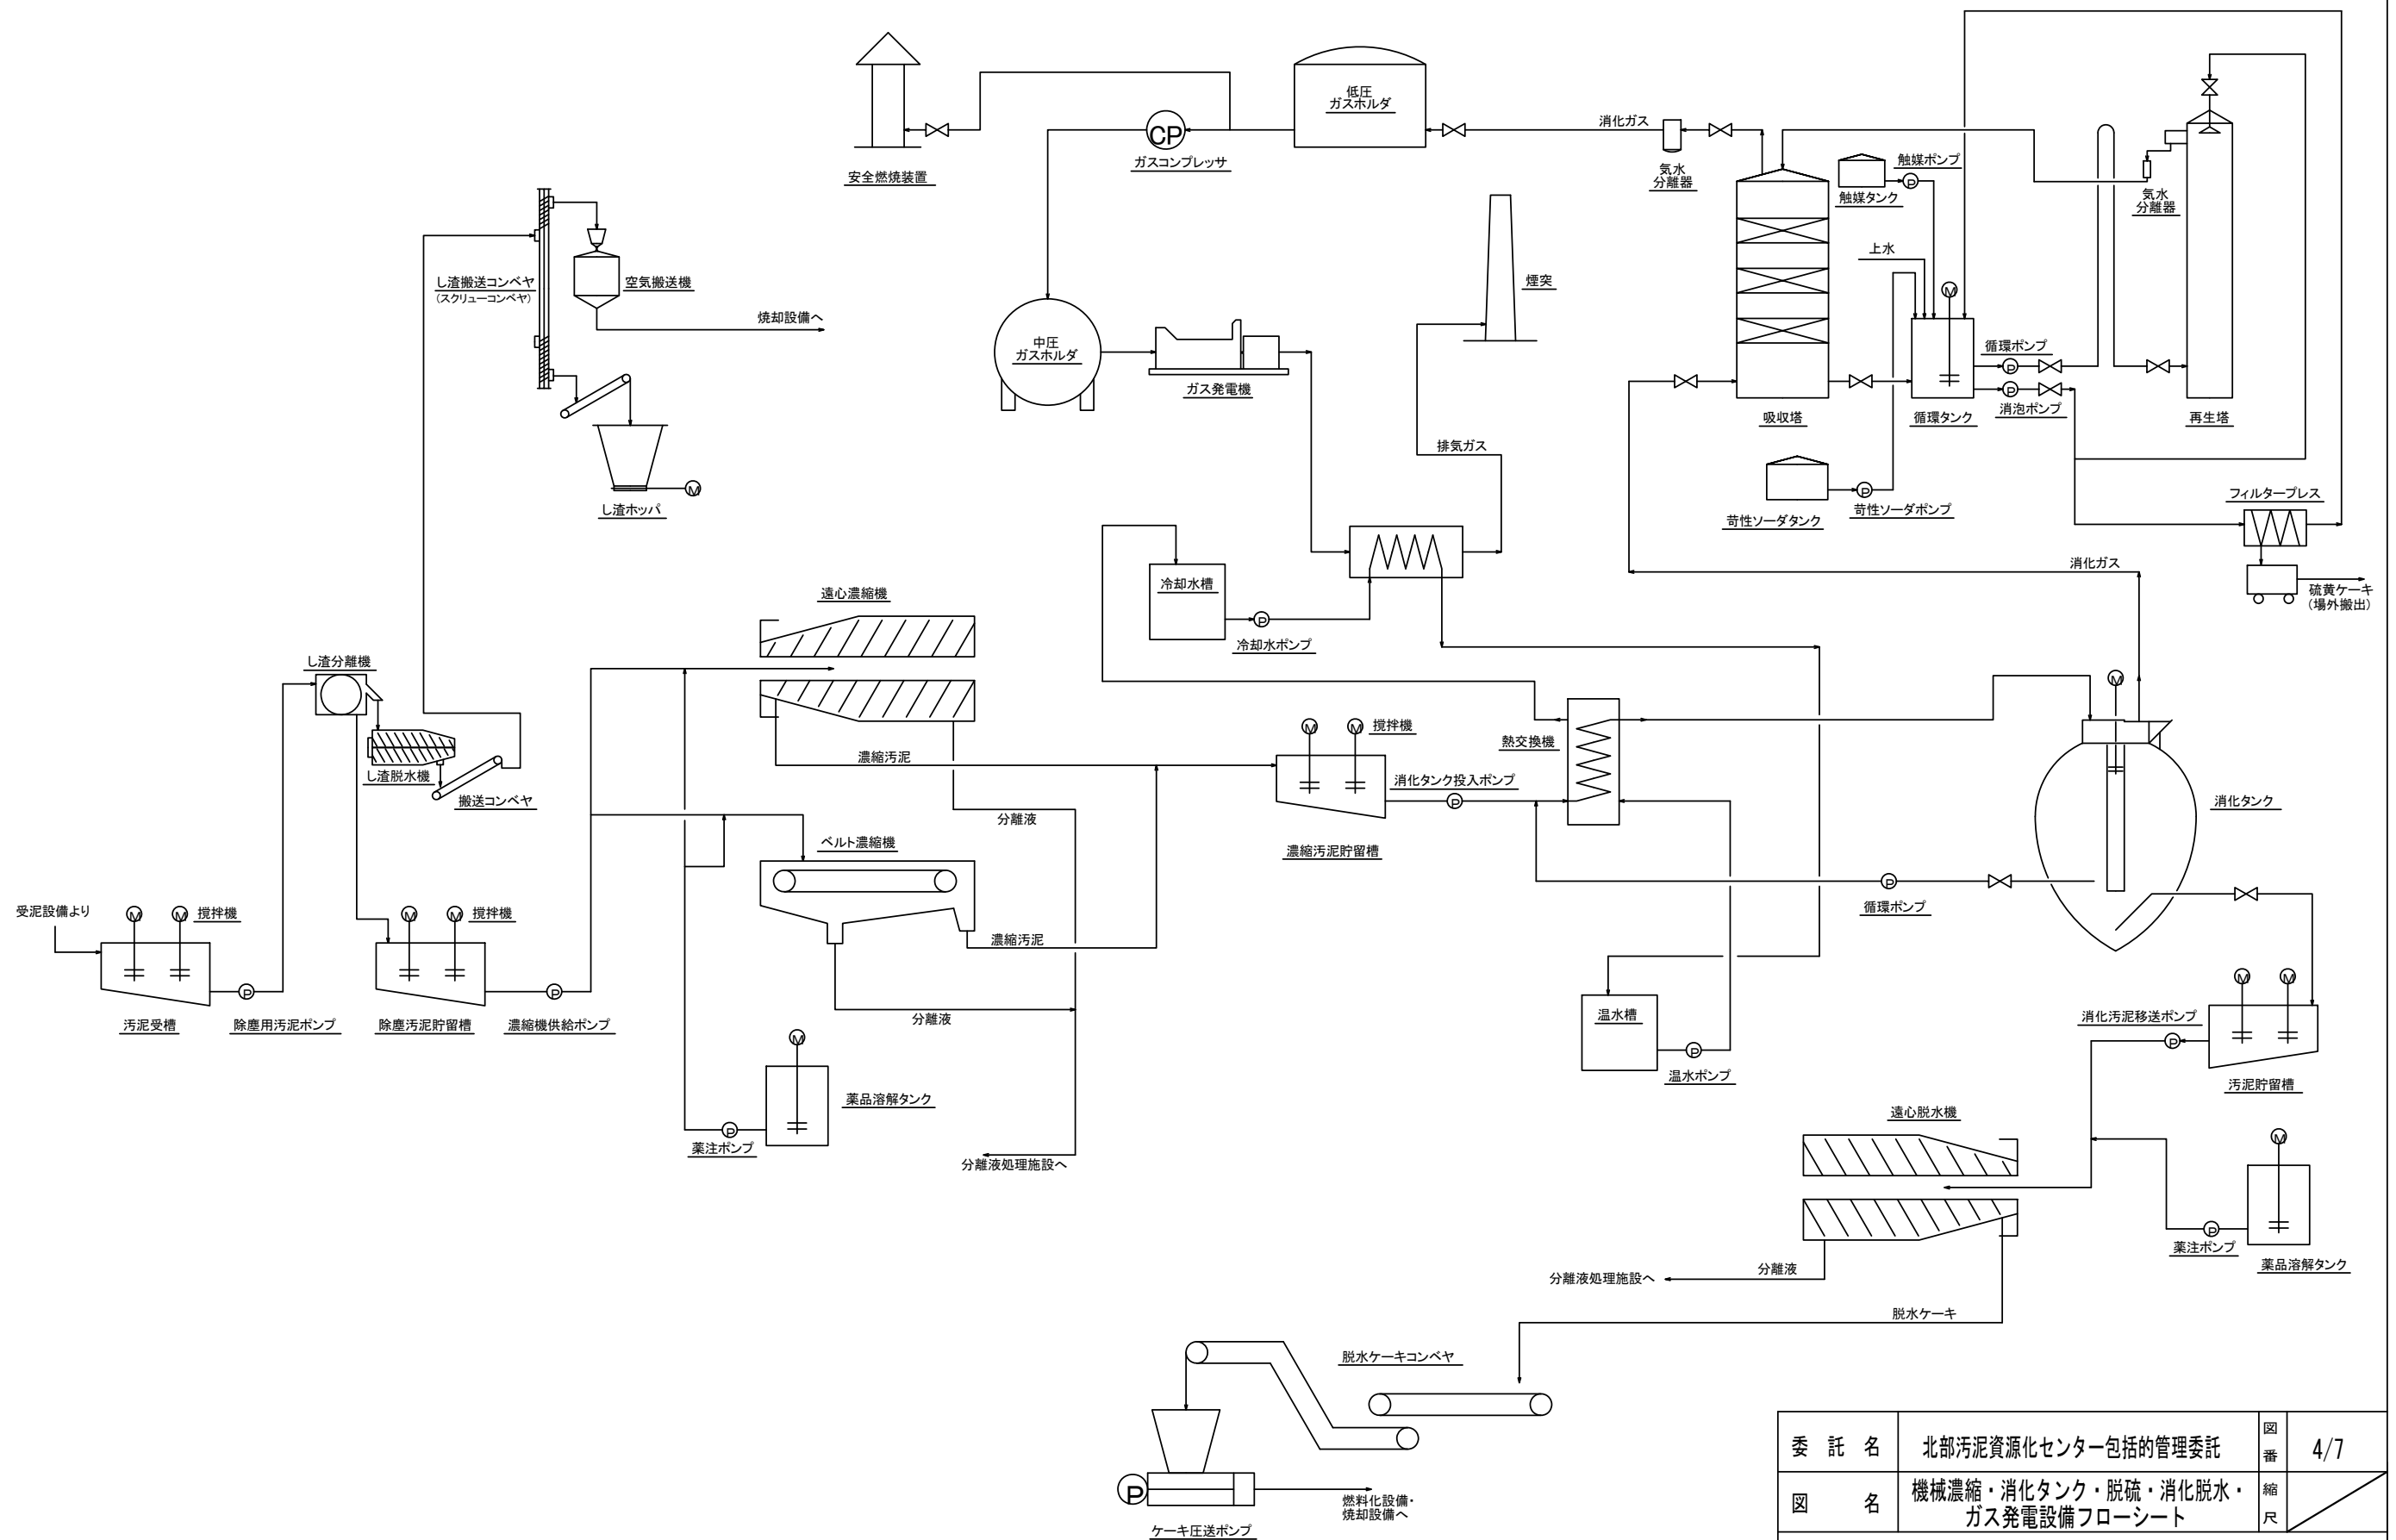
安全燃焼装置

CP
ガスコンプレッサ

低圧
ガスホルダ

消化ガス

気水
分離器

触媒ポンプ
触媒タンク

気水
分離器

し渣搬送コンベヤ
(スクリューコンベヤ)

空気搬送機

焼却設備へ

煙突

上水

M

中圧
ガスホルダ

ガス発電機

循環ポンプ
P
P
消泡ポンプ

吸収塔
循環タンク
再生塔

し渣ホッパ
M

排気ガス

苛性ソーダタンク
苛性ソーダポンプ
P

フィルタープレス

消化ガス

硫黄ケーキ
(場外搬出)

冷却水槽
P
冷却水ポンプ

遠心濃縮機

し渣分離機

M

し渣脱水機

搬送コンベヤ

濃縮汚泥

M M 撹拌機

熱交換機

消化タンク投入ポンプ
P

濃縮汚泥貯留槽

消化タンク

分離液

ベルト濃縮機

受泥設備より

M M 撹拌機

M M 撹拌機

濃縮汚泥

P
循環ポンプ

汚泥受槽
P
除塵用汚泥ポンプ

除塵汚泥貯留槽
P
濃縮機供給ポンプ

分離液

M

薬品溶解タンク

P
薬注ポンプ

分離液処理施設へ

温水槽
P
温水ポンプ

消化汚泥移送ポンプ
P

M M

汚泥貯留槽

遠心脱水機

M

P
薬注ポンプ
薬品溶解タンク

分離液処理施設へ
分離液

脱水ケーキ

脱水ケーキコンベヤ

P
ケーキ圧送ポンプ

燃料化設備・
焼却設備へ

| 委託名 | 北部汚泥資源化センター包括的管理委託 | 図番 | 4/7 |
|---|---|---|---|
| 図名 | 機械濃縮・消化タンク・脱硫・消化脱水・ガス発電設備フローシート | 縮尺 | |